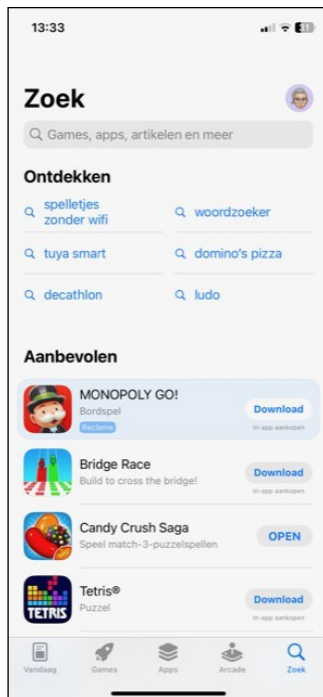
13:33

Zoek

Games, apps, artikelen en meer

Ontdekken

spelletjes zonder wifi

woordzoeker

tuya smart

domino's pizza

decathlon

ludo

Aanbevolen

MONOPOLY GO!
Bordspel
Reclame
Download
In-app aankopen

Bridge Race
Build to cross the bridge!
Download
In-app aankopen

Candy Crush Saga
Speel match-3-puzzelspellen
OPEN

Tetris®
Puzzel
Download
In-app aankopen

TETRIS

Vandaag
Games
Apps
Arcade
Zoek